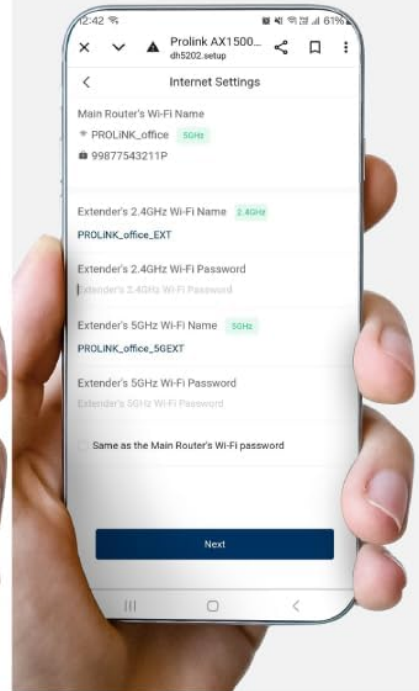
12:42 61%

Prolink AX1500...
dh5202.setup

Internet Settings

Main Router's Wi-Fi Name
PROLINK_office 5GHz
99877543211P

Extender's 2.4GHz Wi-Fi Name 2.4GHz
PROLINK_office_EXT

Extender's 2.4GHz Wi-Fi Password
Extender's 2.4GHz Wi-Fi Password

Extender's 5GHz Wi-Fi Name 5GHz
PROLINK_office_5GEXT

Extender's 5GHz Wi-Fi Password
Extender's 5GHz Wi-Fi Password

Same as the Main Router's Wi-Fi password

Next